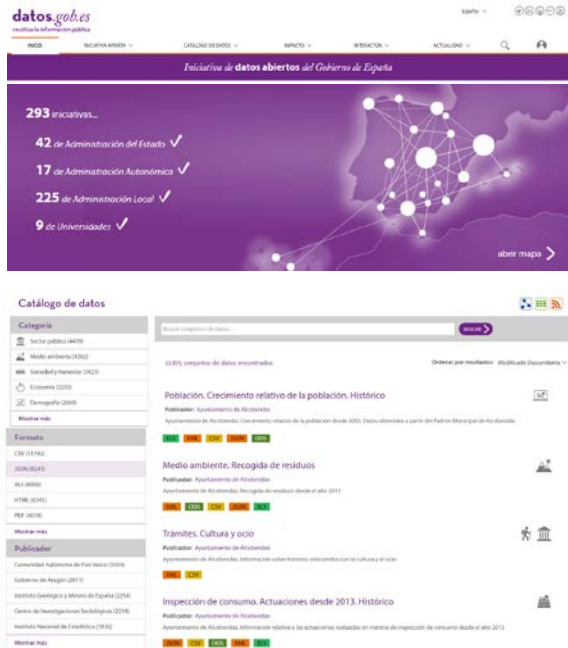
datos.gob.es
reutiliza la información pública

Español

INICIO | INICIATIVA APORTA | CATÁLOGO DE DATOS | IMPACTO | INTERACTÚA | ACTUALIDAD

Iniciativas de datos abiertos del Gobierno de España

293 iniciativas...

42 de Administración del Estado ✓

17 de Administración Autonómica ✓

225 de Administración Local ✓

9 de Universidades ✓

abrir mapa >

Catálogo de datos

Categoría
Sector público (4439)
Medio ambiente (4362)
Sociedad y bienestar (3423)
Economía (3265)
Demografía (2669)
Mostrar más

Formato
CSV (15192)
JSON (8243)
XLS (4006)
HTML (6345)
PDF (4618)
Mostrar más

Publicador
Comunidad Autónoma de País Vasco (5959)
Gobierno de Aragón (2877)
Instituto Geológico y Minero de España (2254)
Centro de Investigaciones Sociológicas (2218)
Instituto Nacional de Estadística (1830)
Mostrar más

Buscar conjuntos de datos...
BUSCAR

22.875 conjuntos de datos encontrados

Ordenar por resultados: Modificado Descendente

Población. Crecimiento relativo de la población. Histórico
Publicador: Ayuntamiento de Alcobendas
Ayuntamiento de Alcobendas. Crecimiento relativo de la población desde 2003. Datos obtenidos a partir del Padrón Municipal de Alcobendas
XLS XML CSV JSON ODS

Medio ambiente. Recogida de residuos
Publicador: Ayuntamiento de Alcobendas
Ayuntamiento de Alcobendas. Recogida de residuos desde el año 2013
XML ODS CSV JSON XLS

Trámites. Cultura y ocio
Publicador: Ayuntamiento de Alcobendas
Ayuntamiento de Alcobendas. Información sobre trámites relacionados con la cultura y el ocio
XML CSV

Inspección de consuma. Actuaciones desde 2013. Histórico
Publicador: Ayuntamiento de Alcobendas
Ayuntamiento de Alcobendas. Información relativa a las actuaciones realizadas en materia de inspección de consumo desde el año 2013
JSON CSV ODS XML XLS